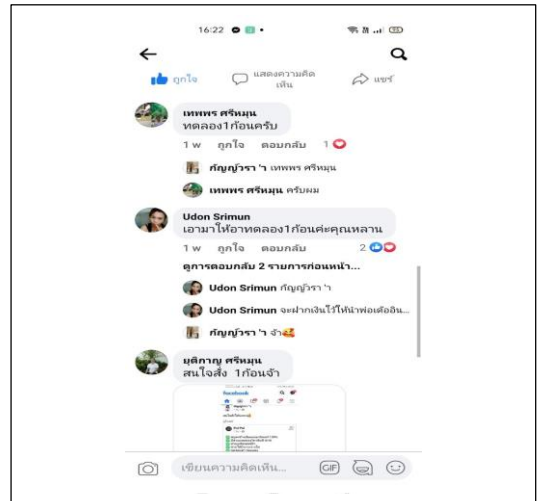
16:22

ถูกใจ แสดงความคิดเห็น แชร์

เทพพร ศรีหมุน
ทดลอง1ก้อนครับ
1 w ถูกใจ ตอบกลับ 1

กัญญ์วรา 'า เทพพร ศรีหมุน

เทพพร ศรีหมุน ครับผม

Udon Srimun
เอามาให้อาทดลอง1ก้อนค่ะคุณหลาน
1 w ถูกใจ ตอบกลับ 2

ดูการตอบกลับ 2 รายการก่อนหน้า...

Udon Srimun กัญญ์วรา 'า

Udon Srimun จะฝากเงินไว้ให้น้าพ่อเด้ออีน...

กัญญ์วรา 'า จ้า

มุติกาญ ศรีหมุน
สนใจสั่ง 1ก้อนจ้า

facebook

เขียนความคิดเห็น...
GIF